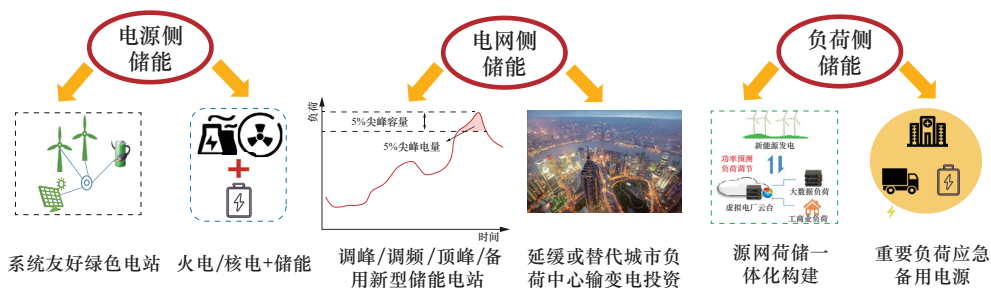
电源侧储能

电网侧储能

负荷侧储能

负荷

5%尖峰容量

5%尖峰电量

时间

新能源发电

功率预测

负荷调节

大数据负荷

虚拟电厂云台

工商业负荷

系统友好绿色电站

火电/核电+储能

调峰/调频/顶峰/备用新型储能电站

延缓或替代城市负荷中心输变电投资

源网荷储一体化构建

重要负荷应急备用电源